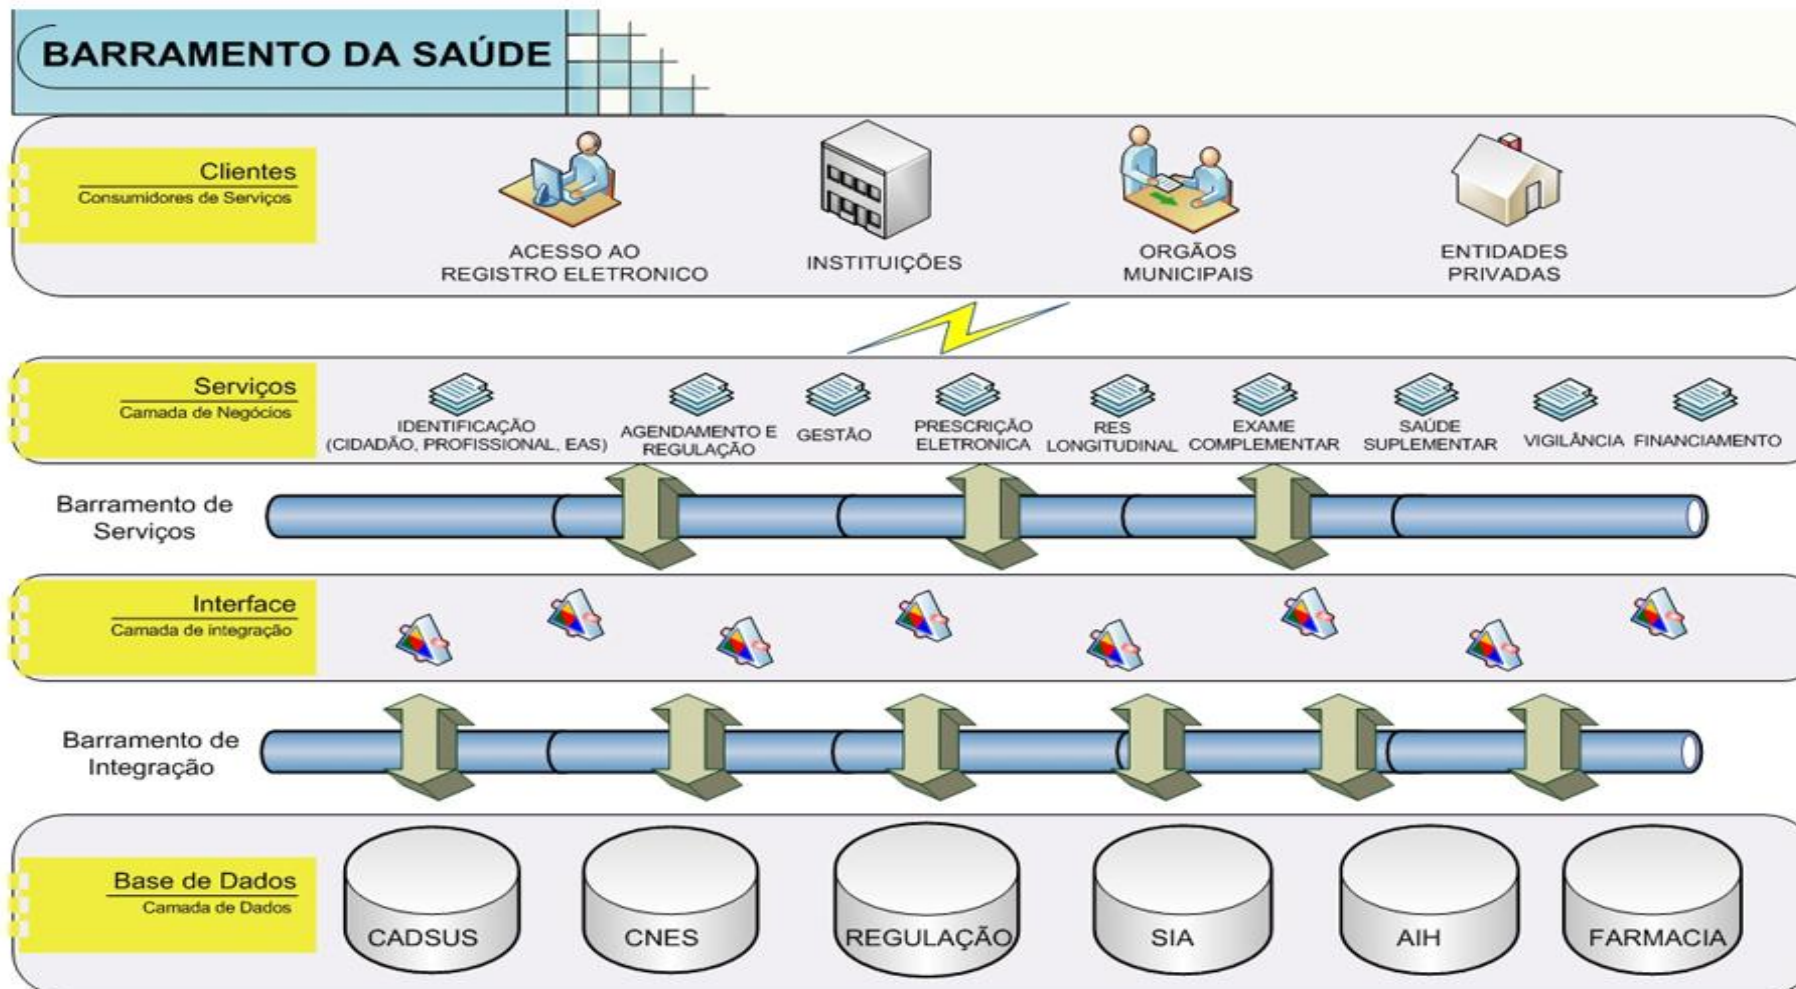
BARRAMENTO DA SAÚDE

Clientes
Consumidores de Serviços

ACESSO AO REGISTRO ELETRONICO

INSTITUIÇÕES

ORGÃOS MUNICIPAIS

ENTIDADES PRIVADAS

Serviços
Camada de Negócios

IDENTIFICAÇÃO (CIDADÃO, PROFISSIONAL, EAS)

AGENDAMENTO E REGULAÇÃO

GESTÃO

PRESCRIÇÃO ELETRONICA

RES LONGITUDINAL

EXAME COMPLEMENTAR

SAÚDE SUPLEMENTAR

VIGILÂNCIA

FINANCIAMENTO

Barramento de Serviços

Interface
Camada de integração

Barramento de Integração

Base de Dados
Camada de Dados

CADSUS

CNES

REGULAÇÃO

SIA

AIH

FARMACIA